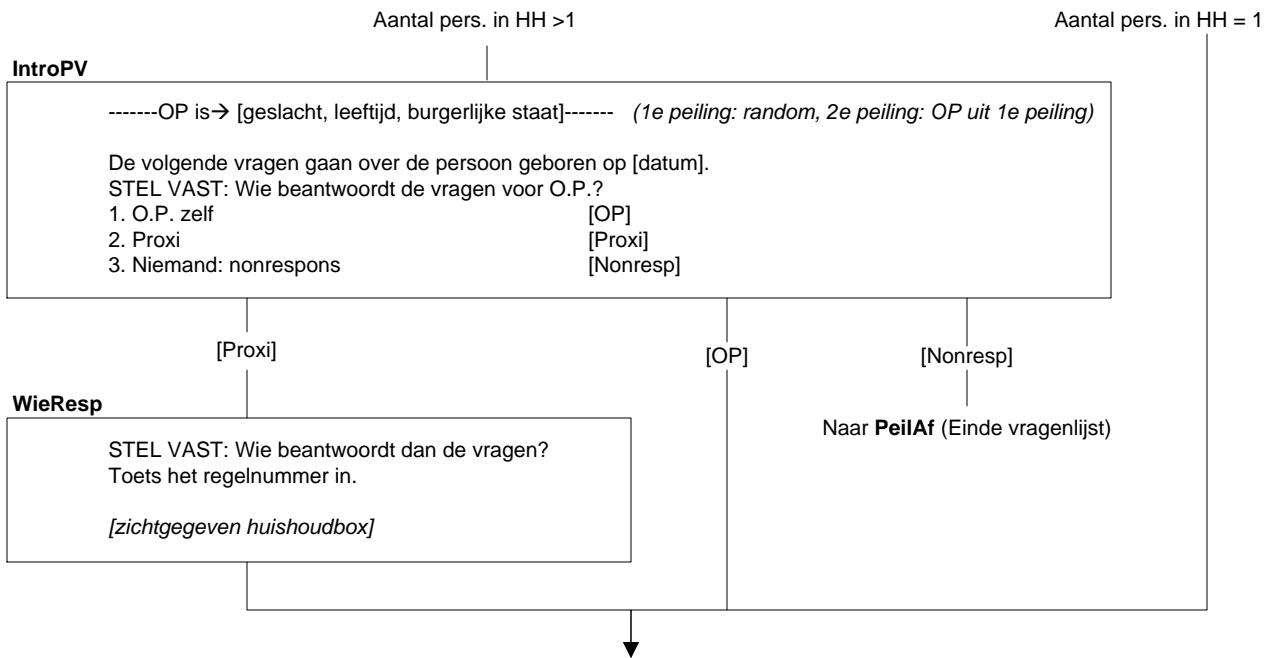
Aantal pers. in HH >1

Aantal pers. in HH = 1

**IntroPV**

-------OP is→ [geslacht, leeftijd, burgerlijke staat]------- *(1e peiling: random, 2e peiling: OP uit 1e peiling)*

De volgende vragen gaan over de persoon geboren op [datum].
STEL VAST: Wie beantwoordt de vragen voor O.P.?

| | |
|---|---|
| 1. O.P. zelf | [OP] |
| 2. Proxi | [Proxi] |
| 3. Niemand: nonrespons | [Nonresp] |

[Proxi]

[OP]

[Nonresp]

**WieResp**

STEL VAST: Wie beantwoordt dan de vragen?
Toets het regelnummer in.

*[zichtgegeven huishoudbox]*

Naar **PeilAf** (Einde vragenlijst)